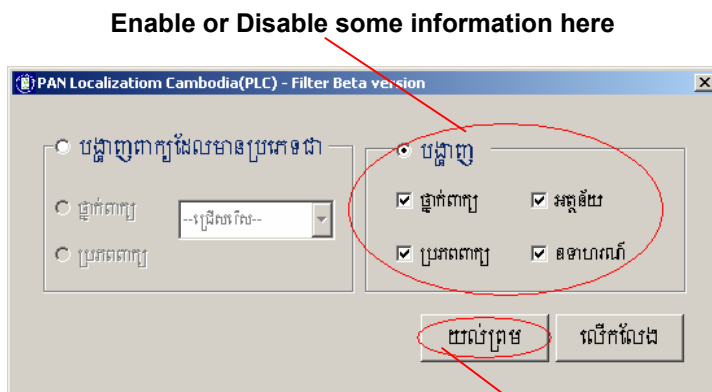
Enable or Disable some information here

PAN Localizatiom Cambodia(PLC) - Filter Beta version

បង្ហាញពាក្យដែលមានប្រភេទជា

ថ្នាក់ពាក្យ

--ជ្រើសរើស--

ប្រភពពាក្យ

បង្ហាញ

ថ្នាក់ពាក្យ

អត្ថន័យ

ប្រភពពាក្យ

ឧទាហរណ៍

យល់ព្រម

លើកលែង